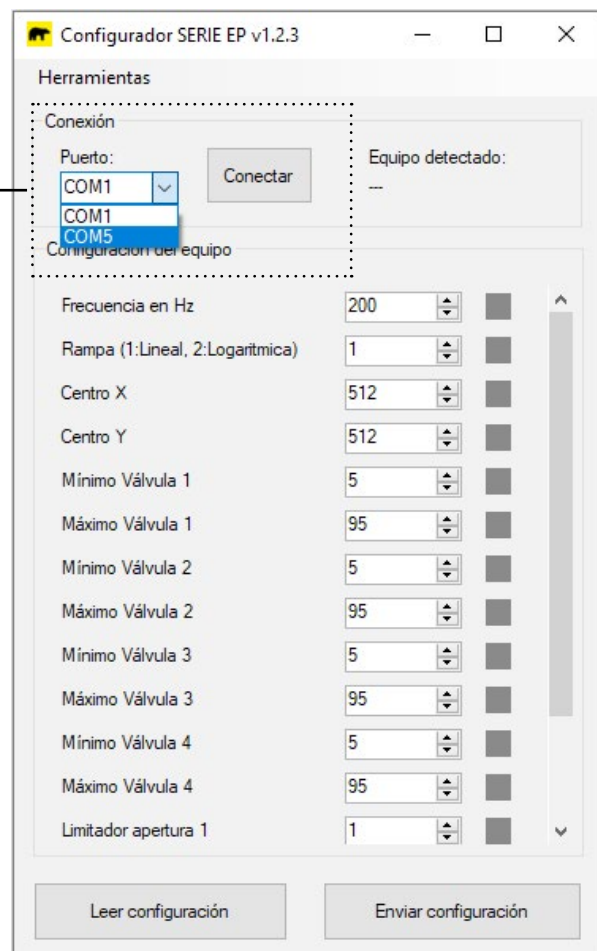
Configurador SERIE EP v1.2.3

Herramientas

Conexión

Puerto:

COM1

COM1

COM5

Conectar

Equipo detectado:

---

Configuración del equipo

| | |
|---|---|
| Frecuencia en Hz | 200 |
| Rampa (1:Lineal, 2:Logaritmica) | 1 |
| Centro X | 512 |
| Centro Y | 512 |
| Mínimo Válvula 1 | 5 |
| Máximo Válvula 1 | 95 |
| Mínimo Válvula 2 | 5 |
| Máximo Válvula 2 | 95 |
| Mínimo Válvula 3 | 5 |
| Máximo Válvula 3 | 95 |
| Mínimo Válvula 4 | 5 |
| Máximo Válvula 4 | 95 |
| Limitador apertura 1 | 1 |

Leer configuración

Enviar configuración